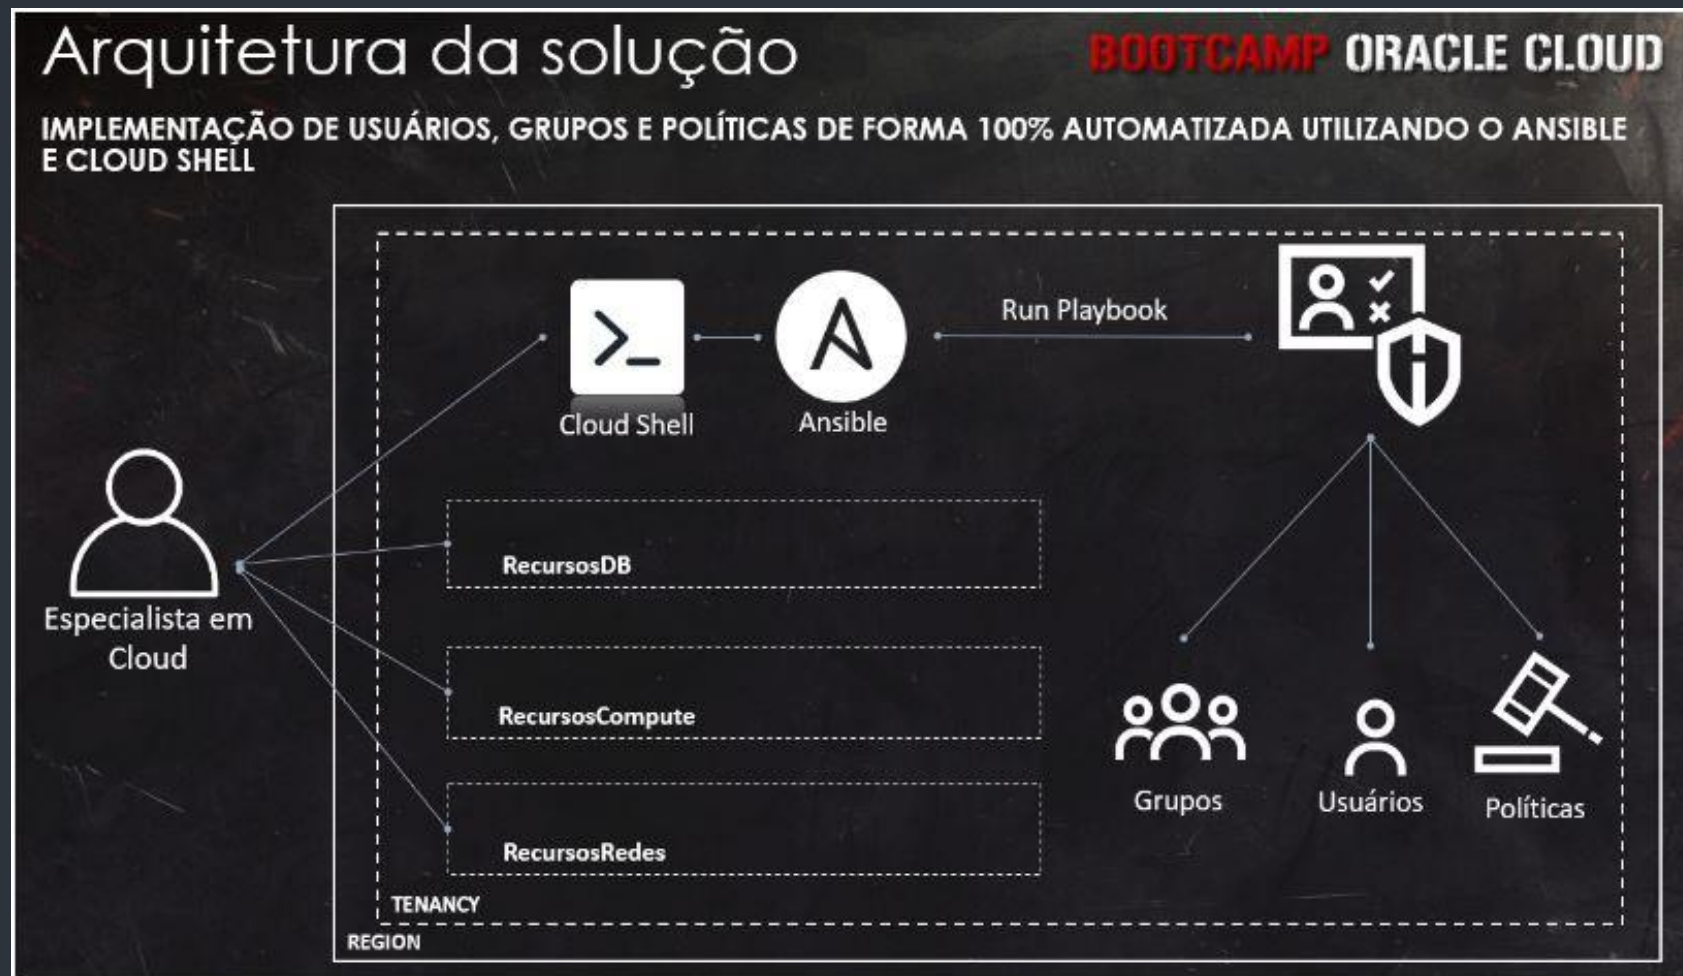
Arquitetura da solução

BOOTCAMP ORACLE CLOUD

IMPLEMENTAÇÃO DE USUÁRIOS, GRUPOS E POLÍTICAS DE FORMA 100% AUTOMATIZADA UTILIZANDO O ANSIBLE E CLOUD SHELL

Cloud Shell

Ansible

Run Playbook

Especialista em Cloud

RecursosDB

RecursosCompute

RecursosRedes

Grupos

Usuários

Políticas

TENANCY

REGION